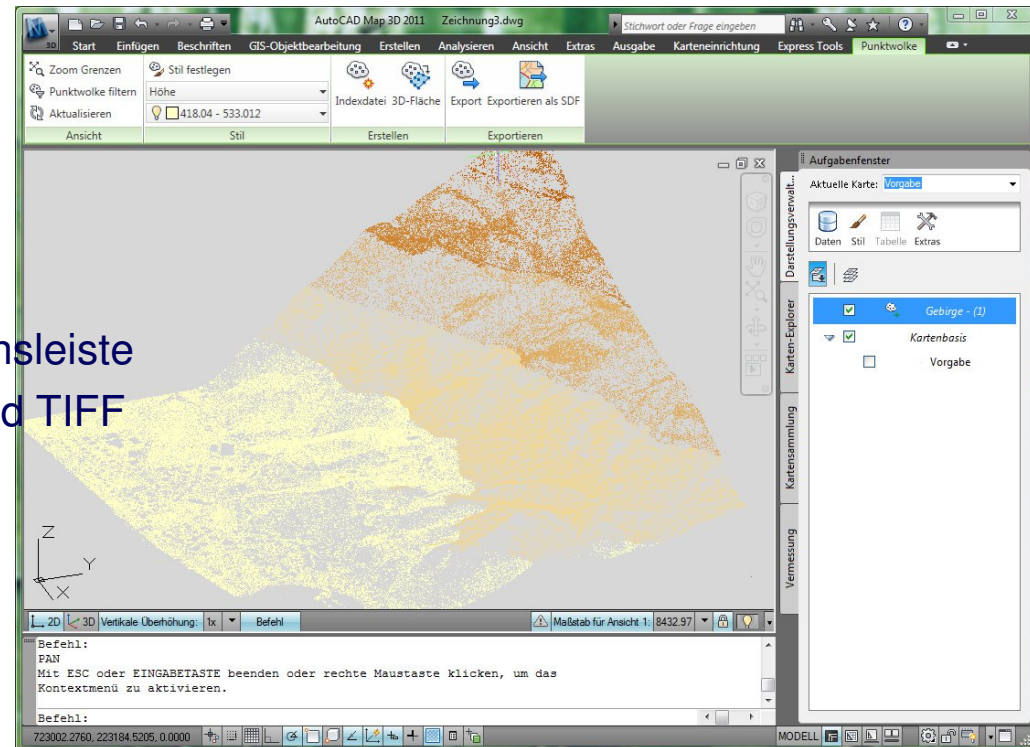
AutoCAD Map 3D 2011 Zeichnung3.dwg

Stichwort oder Frage eingeben

Start Einfügen Beschriften GIS-Objektbearbeitung Erstellen Analysieren Ansicht Extras Ausgabe Karteneinrichtung Express Tools Punktwolke

Zoom Grenzen
Punktwolke filtern
Aktualisieren
Ansicht

Stil festlegen
Höhe
418.04 - 533.012
Stil

Indexdatei 3D-Fläche
Erstellen

Export Exportieren als SDF
Exportieren

nsleiste
d TIFF

Aufgabenfenster
Aktuelle Karte: Vorgabe
Daten Stil Tabelle Extras
Gebirge - (1)
Kartenbasis
Vorgabe

Darstellungsverwalt...
Karten-Explorer
Kartensammlung
Vermessung

Z
Y
X

2D 3D Vertikale Überhöhung: 1x Befehl
Maßstab für Ansicht 1: 8432.97

Befehl:
PAN
Mit ESC oder EINGABETASTE beenden oder rechte Maustaste klicken, um das Kontextmenü zu aktivieren.

Befehl:

723002.2760, 223184.5205, 0.0000
MODELL